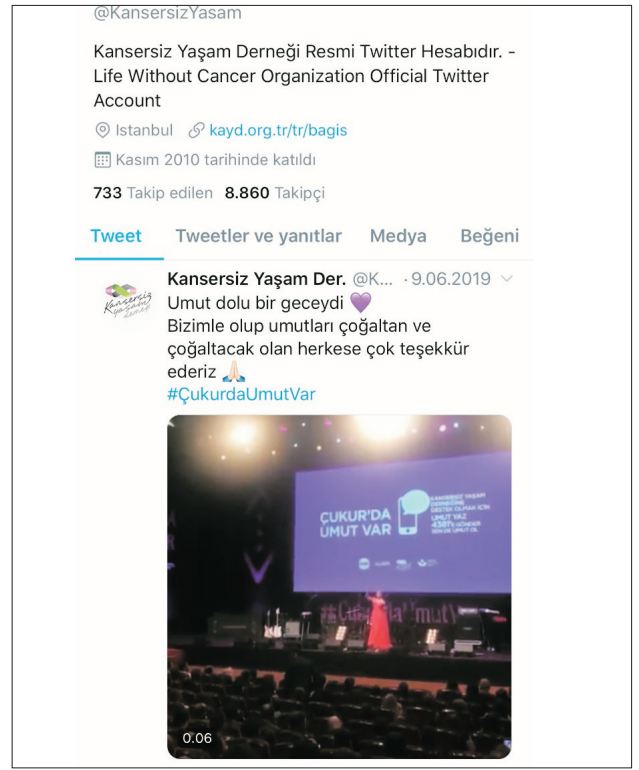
@KansersizYasam

Kansersiz Yaşam Derneği Resmi Twitter Hesabıdır. - Life Without Cancer Organization Official Twitter Account

Istanbul kayd.org.tr/tr/bagis

Kasım 2010 tarihinde katıldı

733 Takip edilen 8.860 Takipçi

Tweet Tweetler ve yanıtlar Medya Beğeni

Kansersiz Yaşam Derneği

Kansersiz Yaşam Der. @K... · 9.06.2019

Umut dolu bir geceydi 💜
Bizimle olup umutları çoğaltan ve çoğaltacak olan herkese çok teşekkür ederiz 🙏
#ÇukurdaUmutVar

ÇUKUR'DA UMUT VAR

KANSERSIZ YAŞAM DERNEĞİNE DESTEK OLMAK İÇİN UMUT YAZ 4381'e GÖNDER SEN DE UMUT OL

#ÇukurdaUmutVar

0.06